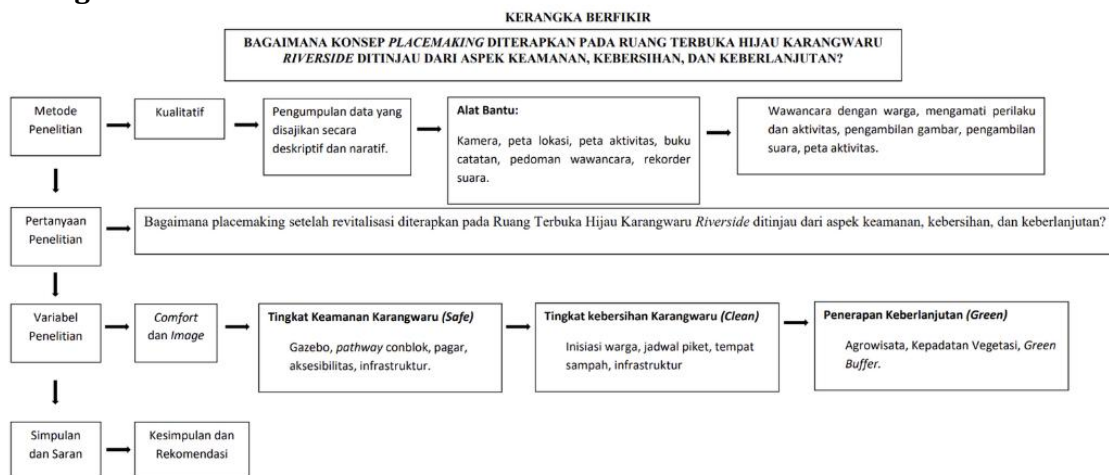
KERANGKA BERFIKIR

BAGAIMANA KONSEP *PLACEMAKING* DITERAPKAN PADA RUANG TERBUKA HIJAU KARANGWARU *RIVERSIDE* DITINJAU DARI ASPEK KEAMANAN, KEBERSIHAN, DAN KEBERLANJUTAN?

Metode Penelitian

Kualitatif

Pengumpulan data yang disajikan secara deskriptif dan naratif.

Alat Bantu:

Kamera, peta lokasi, peta aktivitas, buku catatan, pedoman wawancara, rekorder suara.

Wawancara dengan warga, mengamati perilaku dan aktivitas, pengambilan gambar, pengambilan suara, peta aktivitas.

Pertanyaan Penelitian

Bagaimana placemaking setelah revitalisasi diterapkan pada Ruang Terbuka Hijau Karangwaru *Riverside* ditinjau dari aspek keamanan, kebersihan, dan keberlanjutan?

Variabel Penelitian

*Comfort* dan *Image*

Tingkat Keamanan Karangwaru *(Safe)*

Gazebo, *pathway* conblok, pagar, aksesibilitas, infrastruktur.

Tingkat kebersihan Karangwaru *(Clean)*

Inisiasi warga, jadwal piket, tempat sampah, infrastruktur

Penerapan Keberlanjutan *(Green)*

Agrowisata, Kepadatan Vegetasi, *Green Buffer*.

Simpulan dan Saran

Kesimpulan dan Rekomendasi